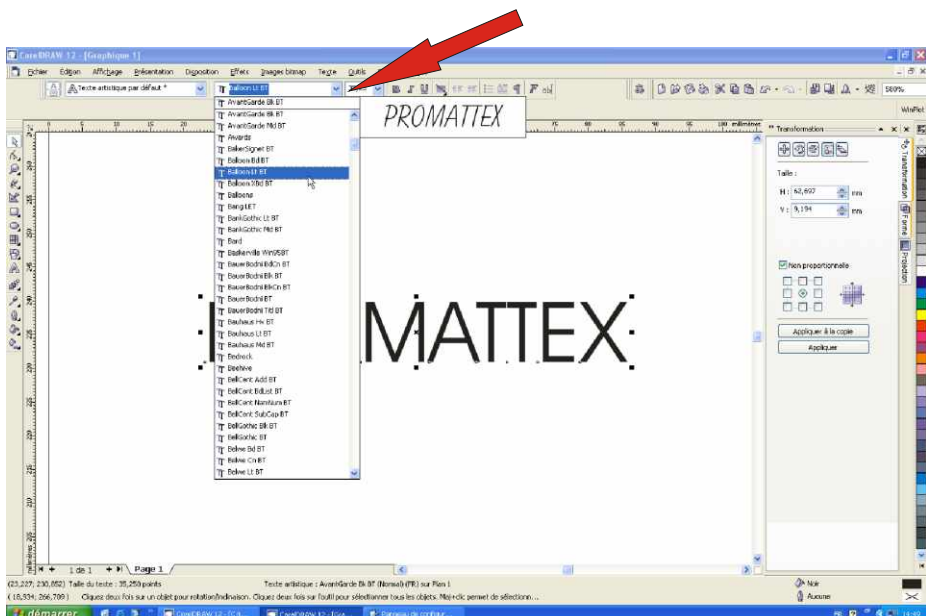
CorelDRAW 12 - [Graphique 1]

Fichier Edition Affichage Présentation Disposition Effets Images bitmap Texte Outils

Texte artistique par défaut

Balloon Lt BT

PROMATTEX

AvantGarde Bk BT
AvantGarde Bk BT
AvantGarde Md BT
Avenir
BakerSignet BT
Balloon Bd BT
Balloon Lt BT
Balloon XBd BT
Balloone
Bang LET
BankGothic Lt BT
BankGothic Md BT
Bard
Baskerville Win95BT
BauerBodni BdCn BT
BauerBodni Blk BT
BauerBodni BlkCn BT
BauerBodni BT
BauerBodni Ttl BT
Bauhaus Hv BT
Bauhaus Lt BT
Bauhaus Md BT
Bedrock
Beehive
BellCent Add BT
BellCent BdList BT
BellCent NamNum BT
BellCent SubCap BT
BellGothic Blk BT
BellGothic BT
Belwe Bd BT
Belwe Cn BT
Belwe Lt BT

MATTEX

Transformation

Taille :
H : 62,692 mm
V : 9,194 mm

Non proportionnelle

Appliquer à la copie
Appliquer

Transformation
Forme
Projection

580%
WinPet

1 de 1 Page 1

(23,227; 230,852) Taille du texte : 35,250 points
Texte artistique : AvantGarde Bk BT (Normal) (FR) sur Plan 1
(18,334; 266,789) Cliquez deux fois sur un objet pour rotation/inclinaison. Cliquez deux fois sur l'outil pour sélectionner tous les objets. Maj+clic permet de sélectionn...

Noir
Aucune

démarrer
CorelDRAW 12 - [Gr...
CorelDRAW 12 - [Gra...
Panneau de configur...